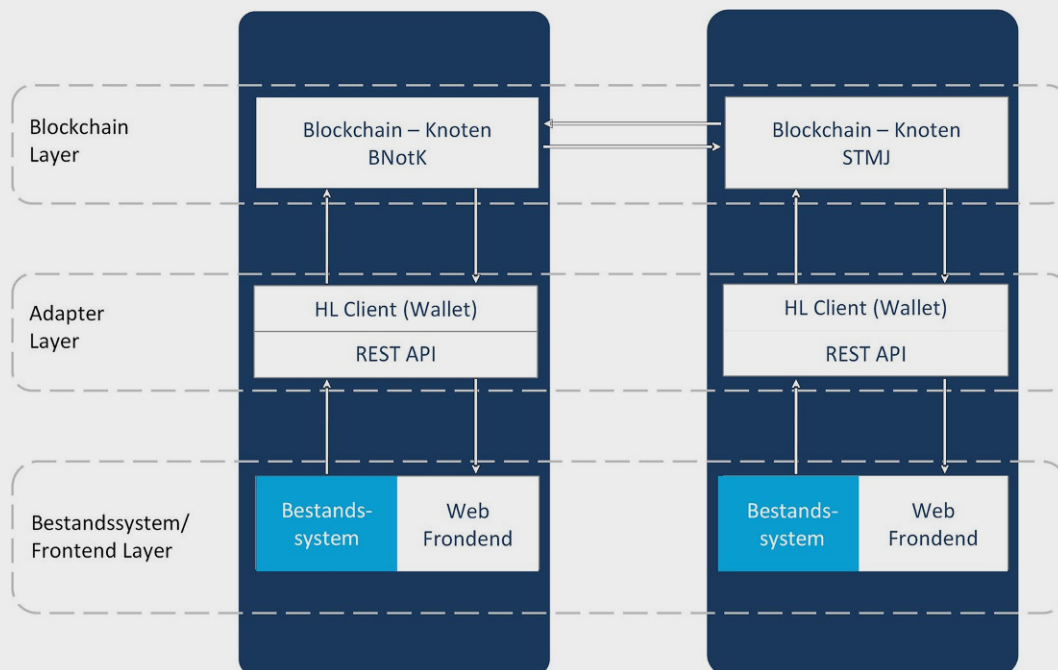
Blockchain Layer

Blockchain – Knoten
BNotK

Blockchain – Knoten
STMJ

Adapter Layer

HL Client (Wallet)

REST API

HL Client (Wallet)

REST API

Bestandssystem/ Frontend Layer

Bestands-system

Web Frondend

Bestands-system

Web Frondend